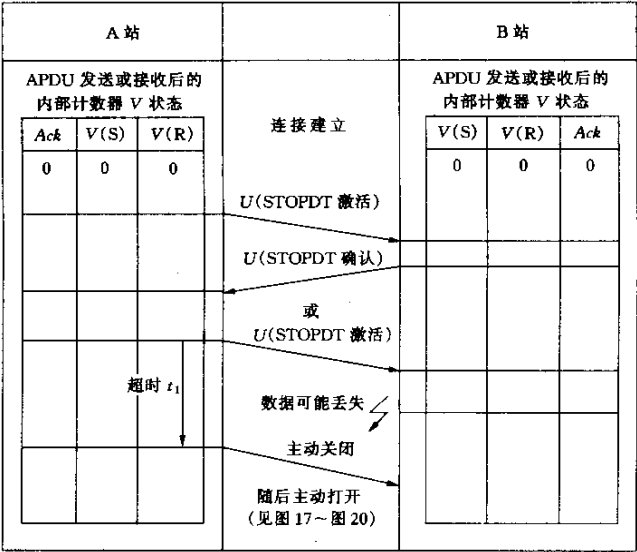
A 站

B 站

APDU 发送或接收后的内部计数器 $V$ 状态

| $Ack$ | $V$(S) | $V$(R) |
|---|---|---|
| 0 | 0 | 0 |

连接建立

APDU 发送或接收后的内部计数器 $V$ 状态

| $V$(S) | $V$(R) | $Ack$ |
|---|---|---|
| 0 | 0 | 0 |

$U$(STOPDT 激活)

$U$(STOPDT 确认)

或

$U$(STOPDT 激活)

超时 $t_1$

数据可能丢失

主动关闭

随后主动打开（见图 17～图 20）